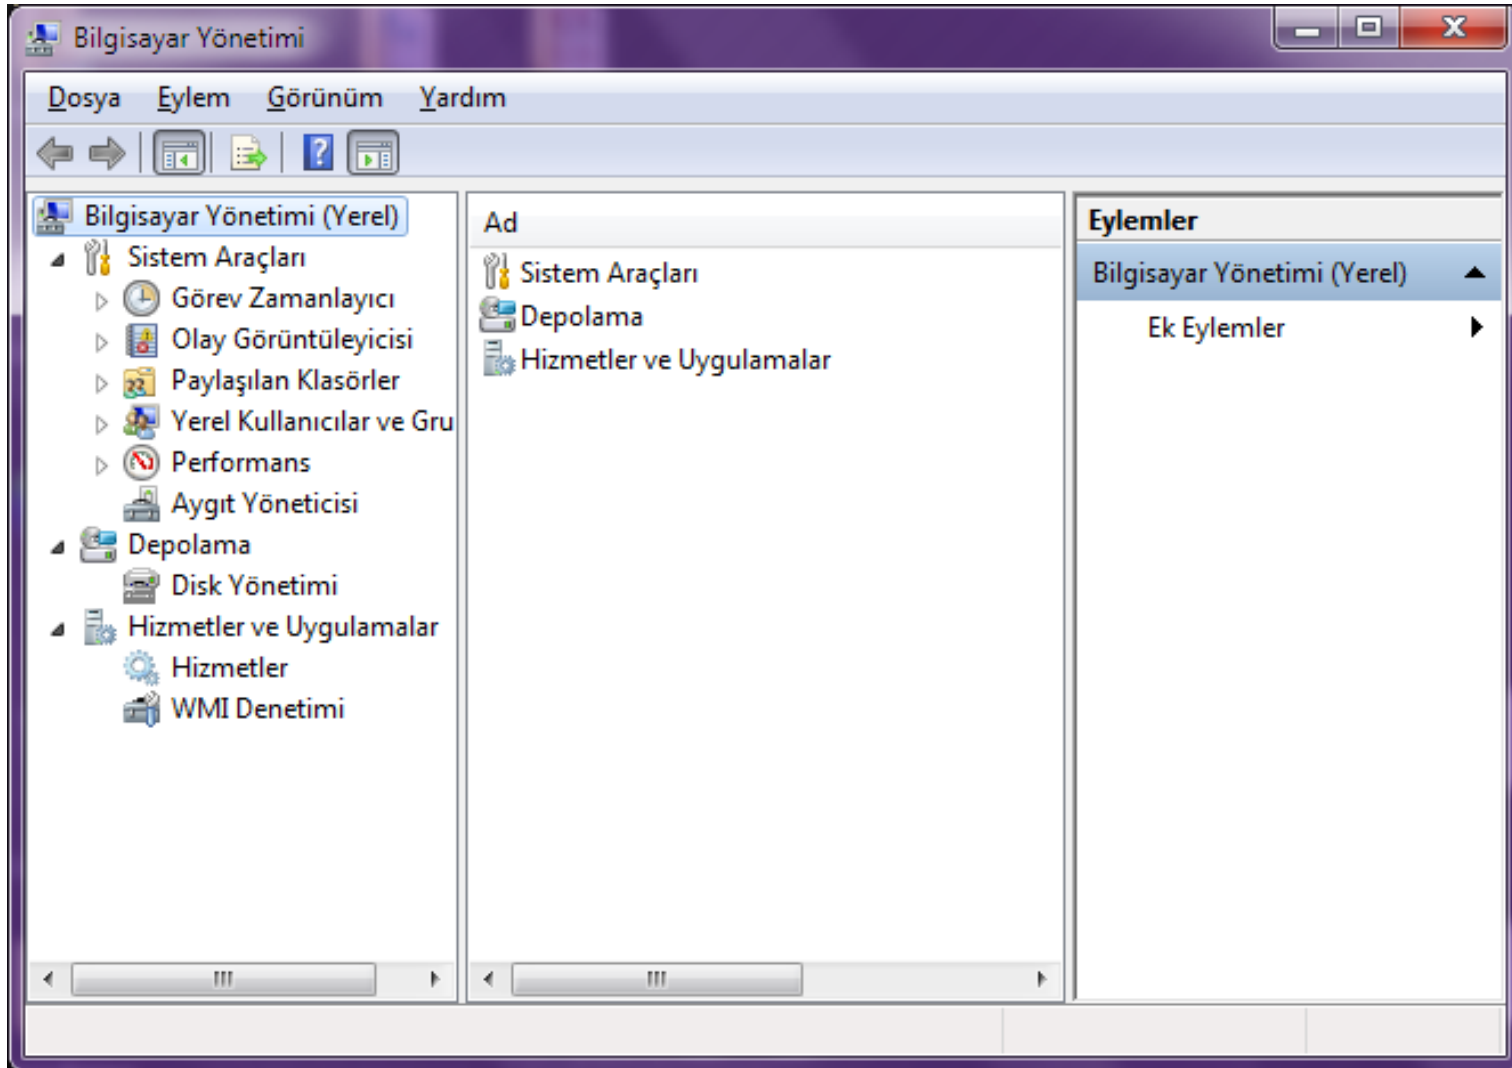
Bilgisayar Yönetimi

Dosya Eylem Görünüm Yardım

Bilgisayar Yönetimi (Yerel)
Sistem Araçları
Görev Zamanlayıcı
Olay Görüntüleyicisi
Paylaşılan Klasörler
Yerel Kullanıcılar ve Gru
Performans
Aygıt Yöneticisi
Depolama
Disk Yönetimi
Hizmetler ve Uygulamalar
Hizmetler
WMI Denetimi

Ad
Sistem Araçları
Depolama
Hizmetler ve Uygulamalar

Eylemler
Bilgisayar Yönetimi (Yerel)
Ek Eylemler